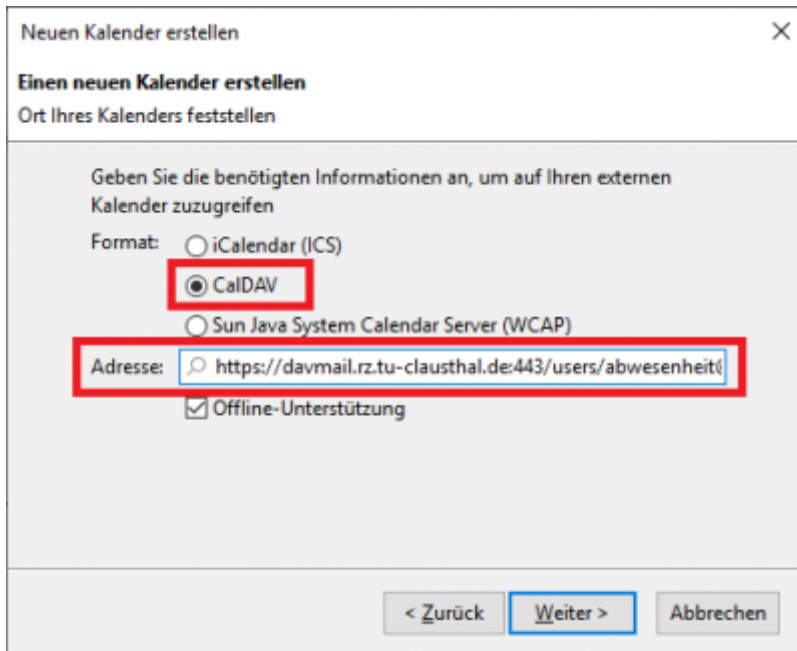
Neuen Kalender erstellen

×

Einen neuen Kalender erstellen

Ort Ihres Kalenders feststellen

Geben Sie die benötigten Informationen an, um auf Ihren externen Kalender zuzugreifen

Format: iCalendar (ICS)

CalDAV

Sun Java System Calendar Server (WCAP)

Adresse: https://davmail.rz.tu-clausthal.de:443/users/abwesenheit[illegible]

Offline-Unterstützung

< Zurück

Weiter >

Abbrechen